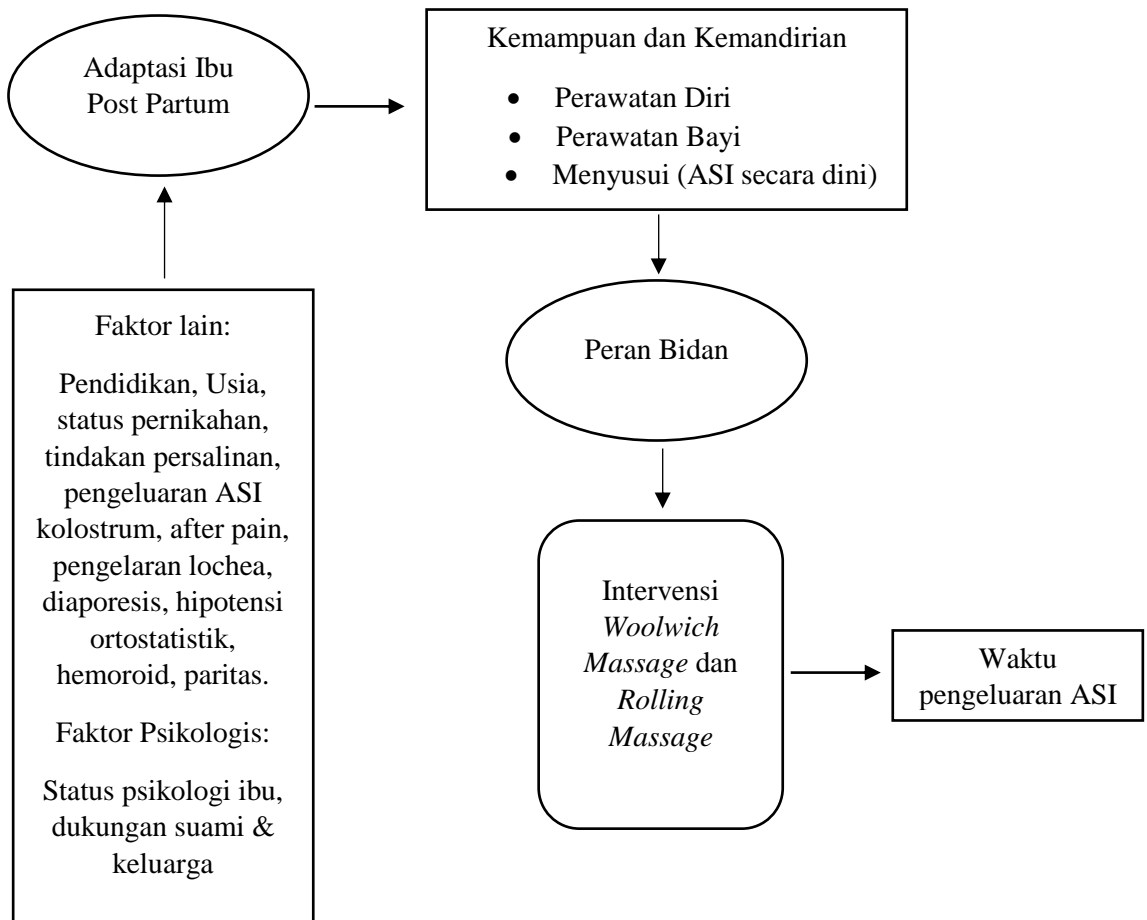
Adaptasi Ibu Post Partum

Kemampuan dan Kemandirian

- Perawatan Diri
- Perawatan Bayi
- Menyusui (ASI secara dini)

Faktor lain:

Pendidikan, Usia, status pernikahan, tindakan persalinan, pengeluaran ASI kolostrum, after pain, pengelaran lochea, diaporesis, hipotensi ortostatistik, hemoroid, paritas.

Faktor Psikologis:

Status psikologi ibu, dukungan suami & keluarga

Peran Bidan

Intervensi *Woolwich Massage* dan *Rolling Massage*

Waktu pengeluaran ASI